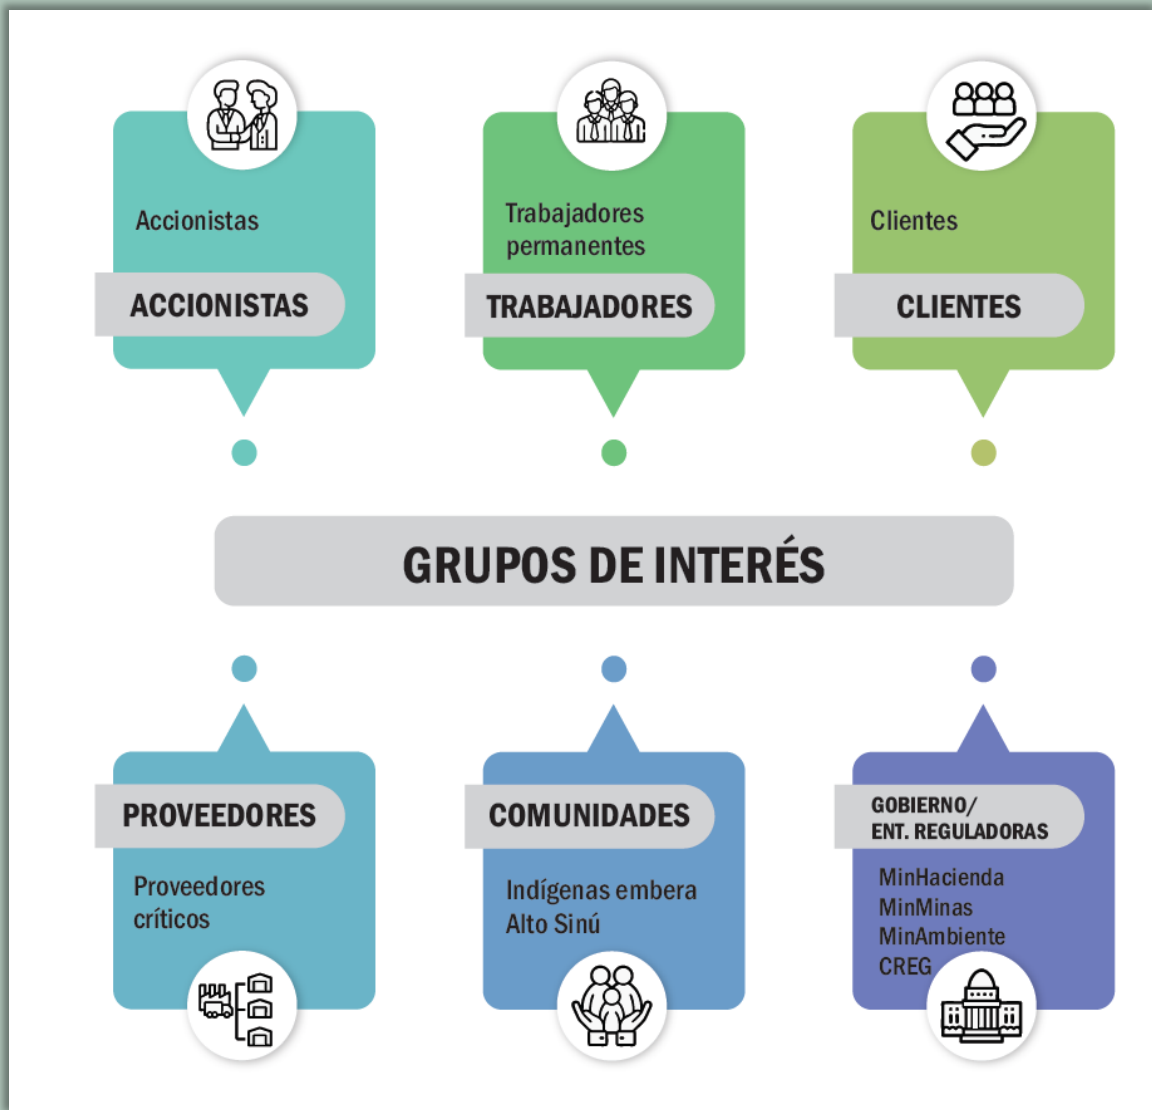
Accionistas

ACCIONISTAS

Trabajadores permanentes

TRABAJADORES

Clientes

CLIENTES

GRUPOS DE INTERÉS

PROVEEDORES

Proveedores críticos

COMUNIDADES

Indígenas embera Alto Sinú

GOBIERNO/ ENT. REGULADORAS

MinHacienda
MinMinas
MinAmbiente
CREG